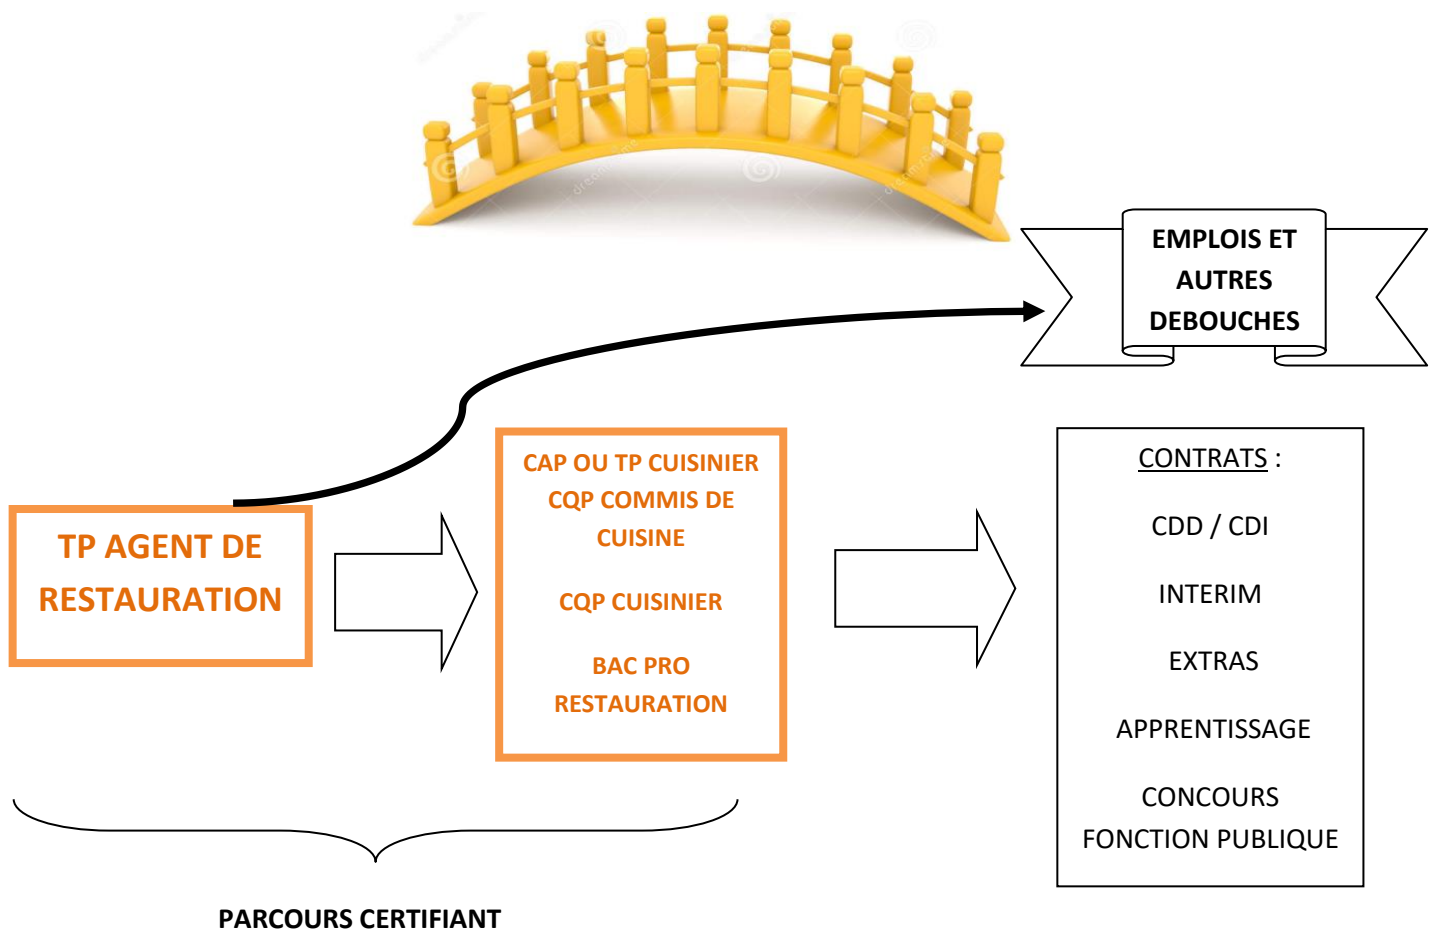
EMPLOIS ET AUTRES DEBOUCHES

TP AGENT DE RESTAURATION

CAP OU TP CUISINIER
CQP COMMIS DE CUISINE

CQP CUISINIER

BAC PRO RESTAURATION

CONTRATS :

CDD / CDI

INTERIM

EXTRAS

APPRENTISSAGE

CONCOURS FONCTION PUBLIQUE

PARCOURS CERTIFIANT